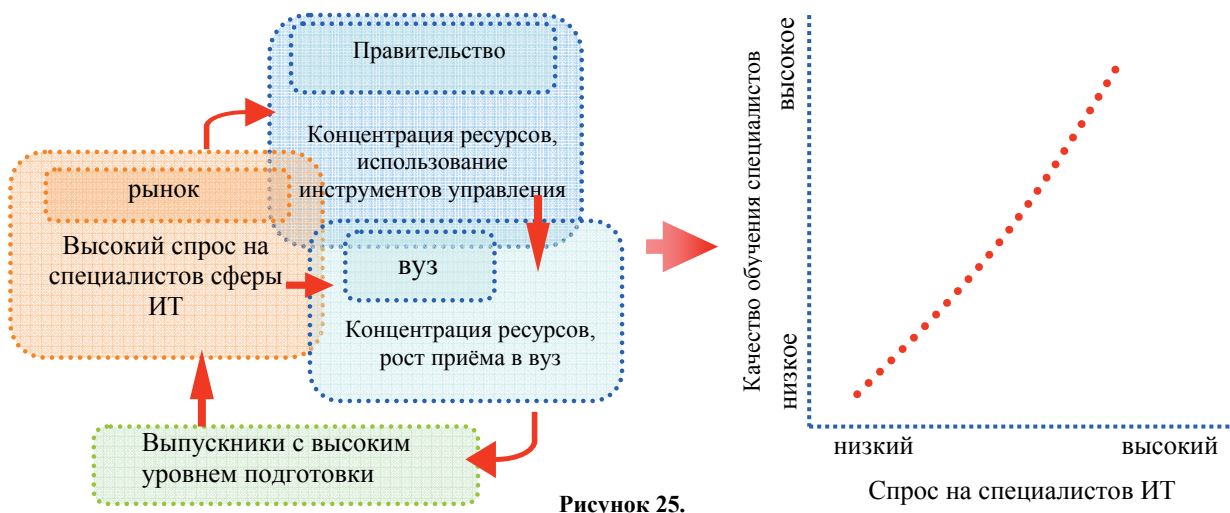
Правительство

Концентрация ресурсов, использование инструментов управления

рынок

Высокий спрос на специалистов сферы ИТ

вуз

Концентрация ресурсов, рост приёма в вуз

Выпускники с высоким уровнем подготовки

Качество обучения специалистов

высокое

низкое

низкий

высокий

Спрос на специалистов ИТ

Рисунок 25.